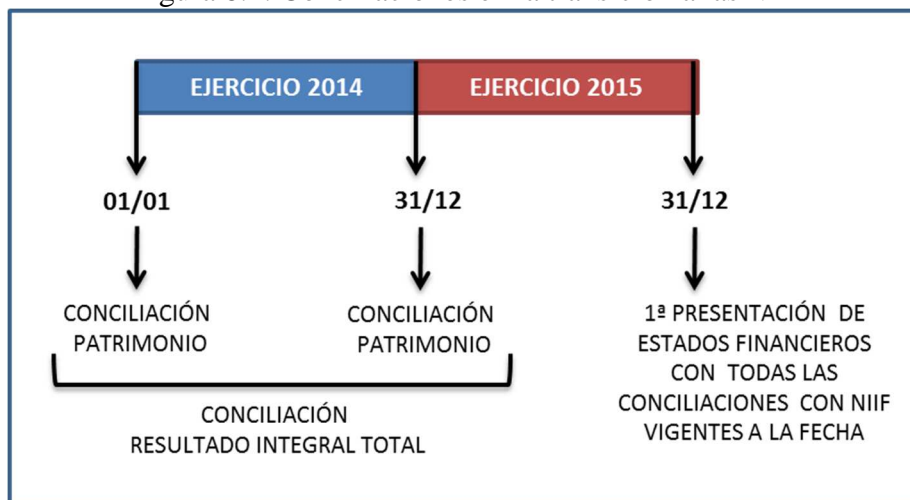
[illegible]

EJERCICIO 2014

EJERCICIO 2015

01/01

31/12

31/12

CONCILIACIÓN PATRIMONIO

CONCILIACIÓN PATRIMONIO

1ª PRESENTACIÓN DE ESTADOS FINANCIEROS CON TODAS LAS CONCILIACIONES CON NIIF VIGENTES A LA FECHA

CONCILIACIÓN RESULTADO INTEGRAL TOTAL